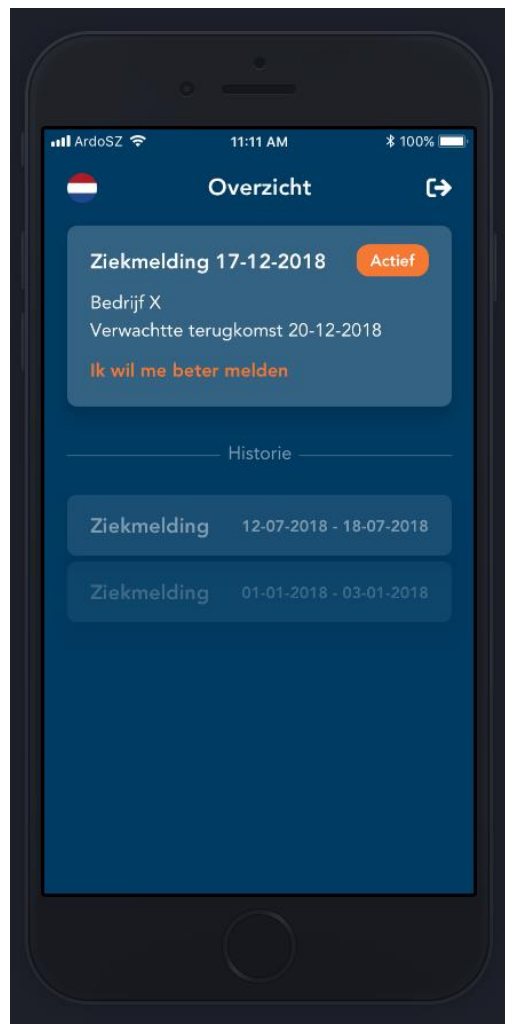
ArdoSZ 11:11 AM 100%

Overzicht

Ziekmelding 17-12-2018 Actief

Bedrijf X
Verwachtte terugkomst 20-12-2018

Ik wil me beter melden

Historie

Ziekmelding 12-07-2018 - 18-07-2018

Ziekmelding 01-01-2018 - 03-01-2018